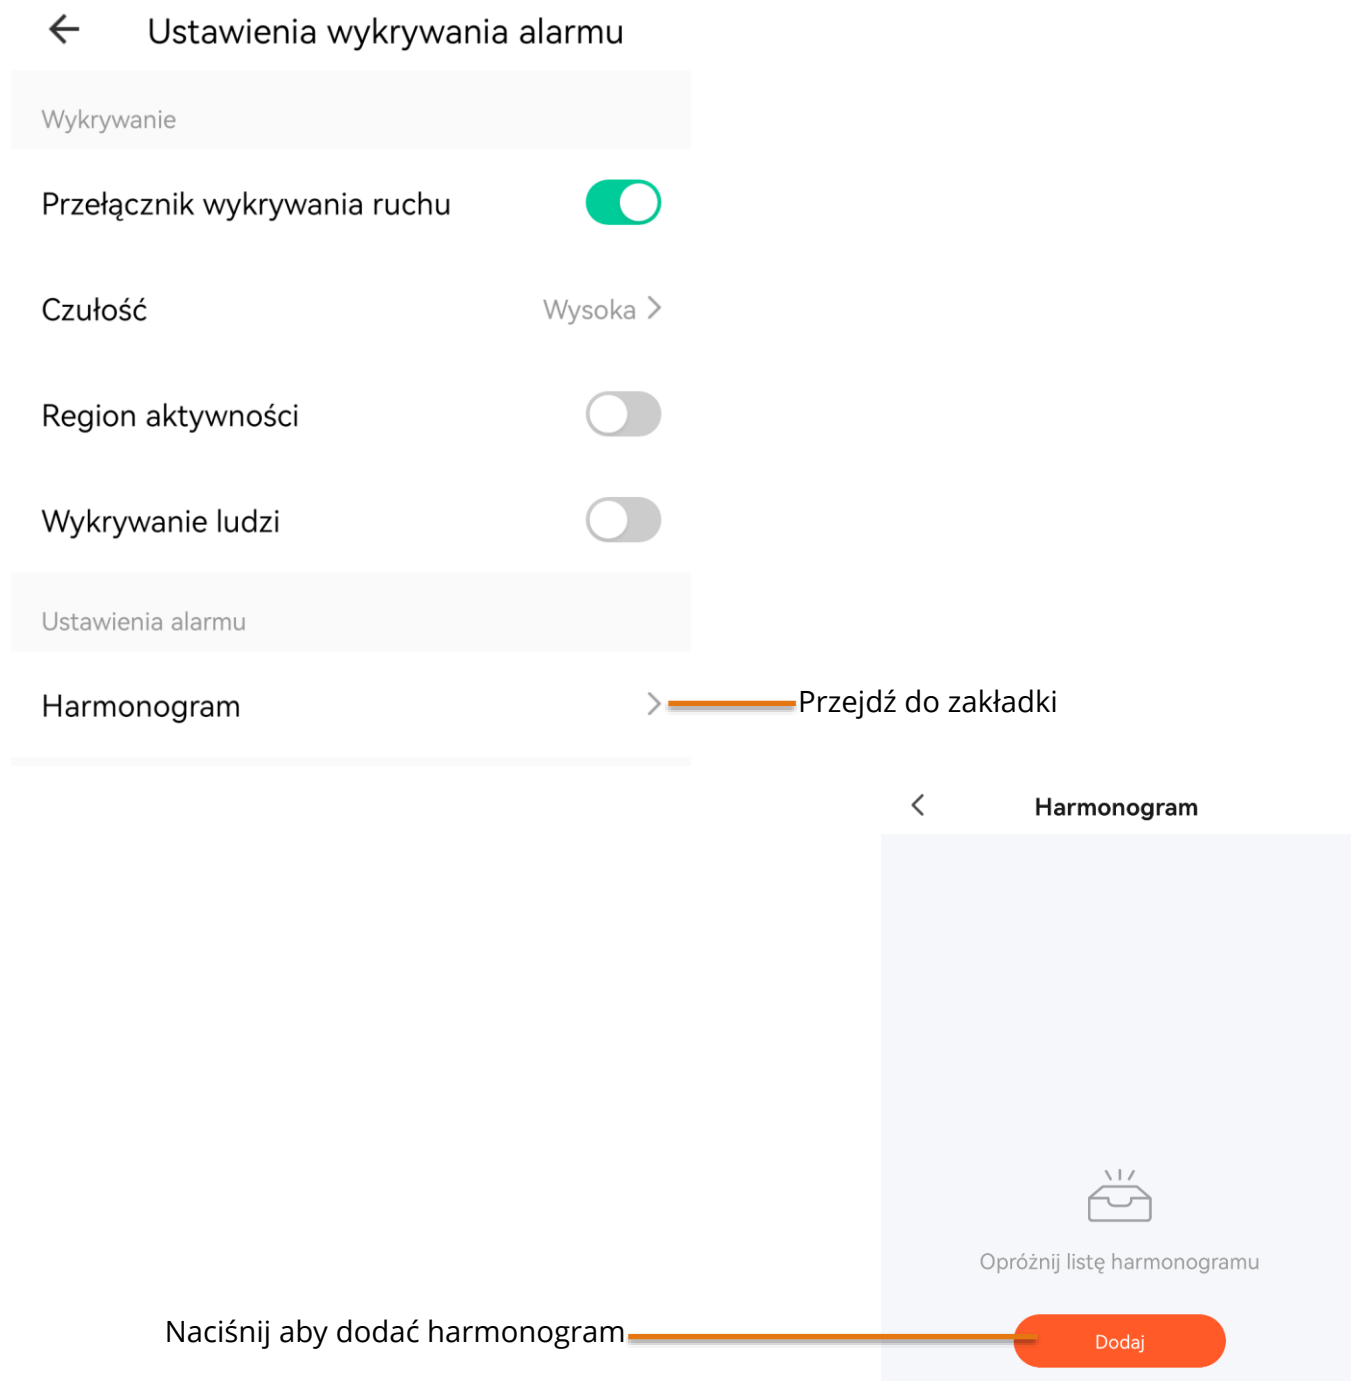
Ustawienia wykrywania alarmu

Wykrywanie

Przełącznik wykrywania ruchu

Czułość

Wysoka

Region aktywności

Wykrywanie ludzi

Ustawienia alarmu

Harmonogram

Przejdź do zakładki

Harmonogram

Opróżnij listę harmonogramu

Naciśnij aby dodać harmonogram

Dodaj